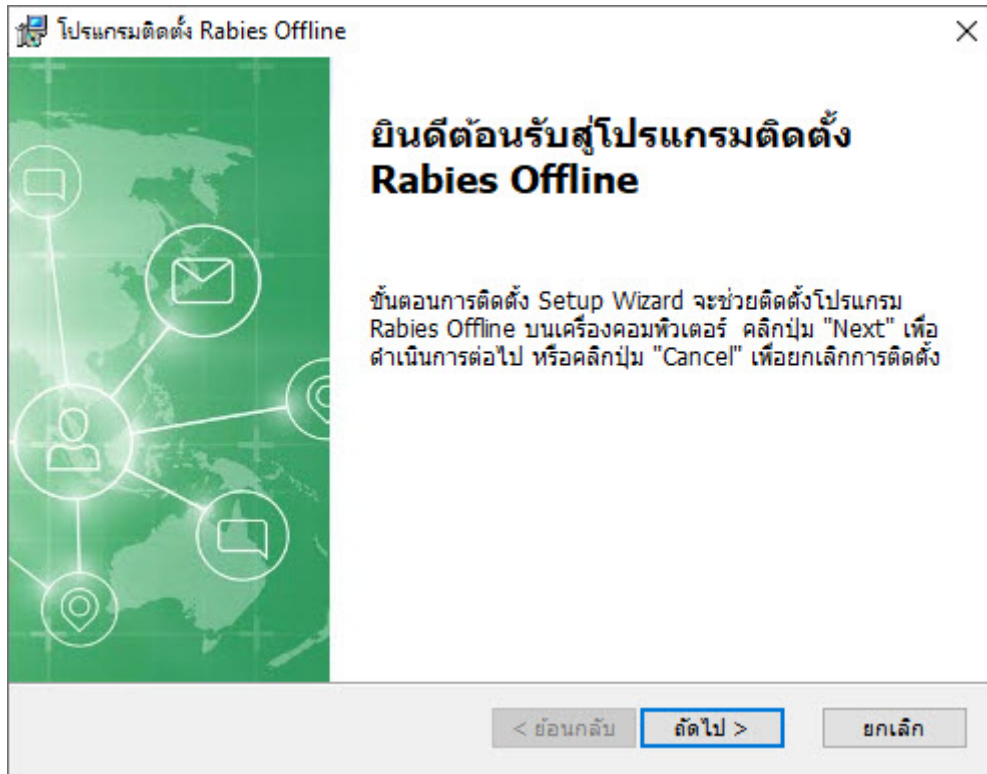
โปรแกรมติดตั้ง Rabies Offline

ยินดีต้อนรับสู่โปรแกรมติดตั้ง Rabies Offline

ขั้นตอนการติดตั้ง Setup Wizard จะช่วยติดตั้งโปรแกรม Rabies Offline บนเครื่องคอมพิวเตอร์ คลิกปุ่ม "Next" เพื่อดำเนินการต่อไป หรือคลิกปุ่ม "Cancel" เพื่อยกเลิกการติดตั้ง

< ย้อนกลับ
ถัดไป >
ยกเลิก